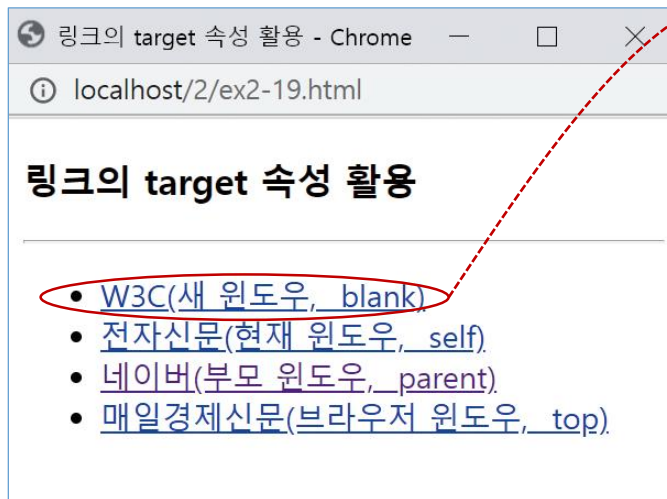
링크의 target 속성 활용 - Chrome

localhost/2/ex2-19.html

링크의 target 속성 활용

- W3C(새 윈도우, _blank)
- 전자신문(현재 윈도우, _self)
- 네이버(부모 윈도우, _parent)
- 매일경제신문(브라우저 윈도우, _top)